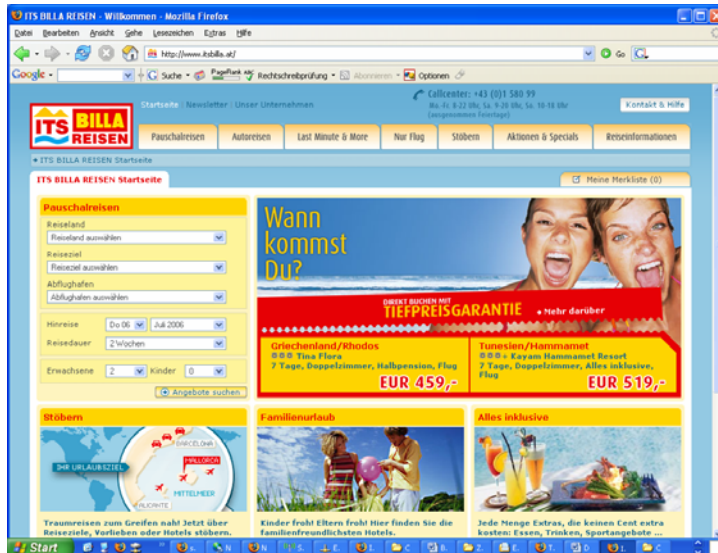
ITS BILLA REISEN - Willkommen - Mozilla Firefox

Datei Bearbeiten Ansicht Gehe Lesezeichen Extras Hilfe

http://www.itsbilla.at/

Go

Google - Suche - PageRank Rechtschreibprüfung - Abonnieren - Optionen

ITS BILLA REISEN

Startseite | Newsletter | Unser Unternehmen

Callcenter: +43 (0)1 580 99
Mo.-Fr. 8-22 Uhr, Sa. 9-20 Uhr, So. 10-18 Uhr (ausgenommen Feiertage)

Kontakt & Hilfe

Pauschalreisen | Autoreisen | Last Minute & More | Nur Flug | Stöbern | Aktionen & Specials | Reiseinformationen

ITS BILLA REISEN Startseite

ITS BILLA REISEN Startseite

Meine Merkliste (0)

Pauschalreisen

Reiseland
Reiseland auswählen

Reiseziel
Reiseziel auswählen

Abflughafen
Abflughafen auswählen

Hinreise Do 06 Juli 2006

Reisedauer 2 Wochen

Erwachsene 2 Kinder 0

Angebote suchen

Wann kommst Du?

DIREKT BUCHEN MIT
TIEFPREISGARANTIE

Mehr darüber

Griechenland/Rhodos
Tina Flora
7 Tage, Doppelzimmer, Halbpension, Flug
EUR 459,-

Tunesien/Hammamet
Kayam Hammamet Resort
7 Tage, Doppelzimmer, Alles inklusive, Flug
EUR 519,-

Stöbern

IHR URLAUBSZIEL
BARCELONA
MALLORCA
MITTELMEER
ALICANTE

Traumreisen zum Greifen nah! Jetzt über Reiseziele, Vorlieben oder Hotels stöbern.

Familienurlaub

Kinder froh! Eltern froh! Hier finden Sie die familienfreundlichsten Hotels.

Alles inklusive

Jede Menge Extras, die keinen Cent extra kosten: Essen, Trinken, Sportangebote ...

Start